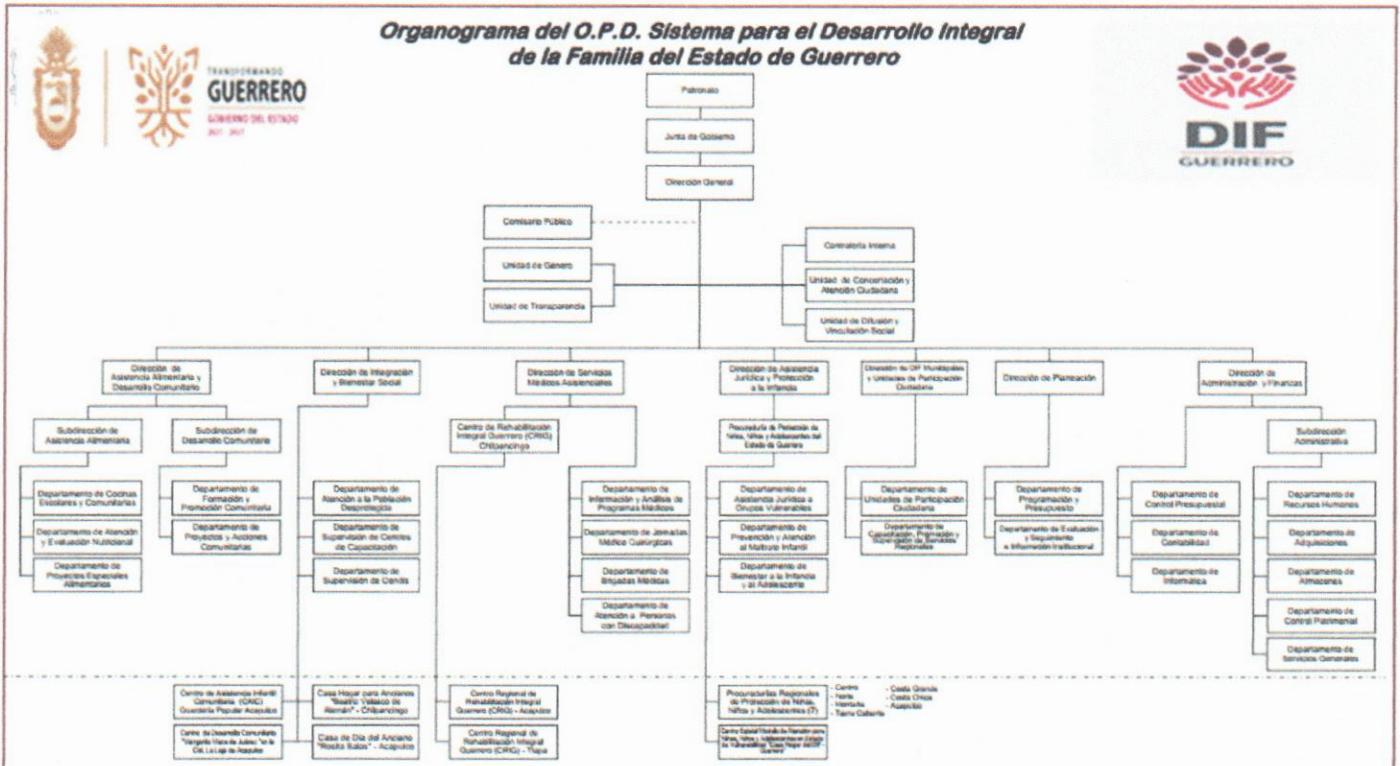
Organograma del O.P.D. Sistema para el Desarrollo Integral de la Familia del Estado de Guerrero

TRANSFORMANDO GUERRERO
GOBIERNO DEL ESTADO
2021 · 2027

DIF GUERRERO

Patronato

Junta de Gobierno

Dirección General

Comisario Público

Unidad de Género

Unidad de Transparencia

Contraloría Interna

Unidad de Concertación y Atención Ciudadana

Unidad de Difusión y Vinculación Social

Dirección de Asistencia Alimentaria y Desarrollo Comunitario

Dirección de Integración y Bienestar Social

Dirección de Servicios Médicos Asistenciales

Dirección de Asistencia Jurídica y Protección a la Infancia

Dirección de DIF Municipales y Unidades de Participación Ciudadana

Dirección de Planeación

Dirección de Administración y Finanzas

Subdirección de Asistencia Alimentaria

Subdirección de Desarrollo Comunitario

Departamento de Cocinas Escolares y Comunitarias

Departamento de Atención y Evaluación Nutricional

Departamento de Proyectos Especiales Alimentarios

Departamento de Formación y Promoción Comunitaria

Departamento de Proyectos y Acciones Comunitarias

Departamento de Atención a la Población Desprotegida

Departamento de Supervisión de Centros de Capacitación

Departamento de Supervisión de Cendis

Centro de Rehabilitación Integral Guerrero (CRIG) Chilpancingo

Departamento de Información y Análisis de Programas Médicos

Departamento de Jornadas Médico Quirúrgicas

Departamento de Brigadas Médicas

Departamento de Atención a Personas con Discapacidad

Procuraduría de Protección de Niñas, Niños y Adolescentes del Estado de Guerrero

Departamento de Asistencia Jurídica a Grupos Vulnerables

Departamento de Prevención y Atención al Maltrato Infantil

Departamento de Bienestar a la Infancia y al Adolescente

Departamento de Unidades de Participación Ciudadana

Departamento de Capacitación, Promoción y Supervisión de Servicios Regionales

Departamento de Programación y Presupuesto

Departamento de Evaluación y Seguimiento a Información Institucional

Subdirección Administrativa

Departamento de Control Presupuestal

Departamento de Contabilidad

Departamento de Informática

Departamento de Recursos Humanos

Departamento de Adquisiciones

Departamento de Almacenes

Departamento de Control Patrimonial

Departamento de Servicios Generales

Centro de Asistencia Infantil Comunitario (CAIC) Guardería Popular Acapulco

Centro de Desarrollo Comunitario "Margarita Maza de Juárez" en la Col. La Laja de Acapulco

Casa Hogar para Ancianos "Beatriz Velasco de Alemán" - Chilpancingo

Casa de Día del Anciano "Rosita Salas" - Acapulco

Centro Regional de Rehabilitación Integral Guerrero (CRIG) - Acapulco

Centro Regional de Rehabilitación Integral Guerrero (CRIG) - Tlapa

Procuradurías Regionales de Protección de Niñas, Niños y Adolescentes (7)

- Centro
- Norte
- Montaña
- Tierra Caliente
- Costa Grande
- Costa Chica
- Acapulco

Centro Estatal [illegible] de Niñas, Niños y Adolescentes en Estado de Vulnerabilidad "Casa Hogar del DIF Guerrero"